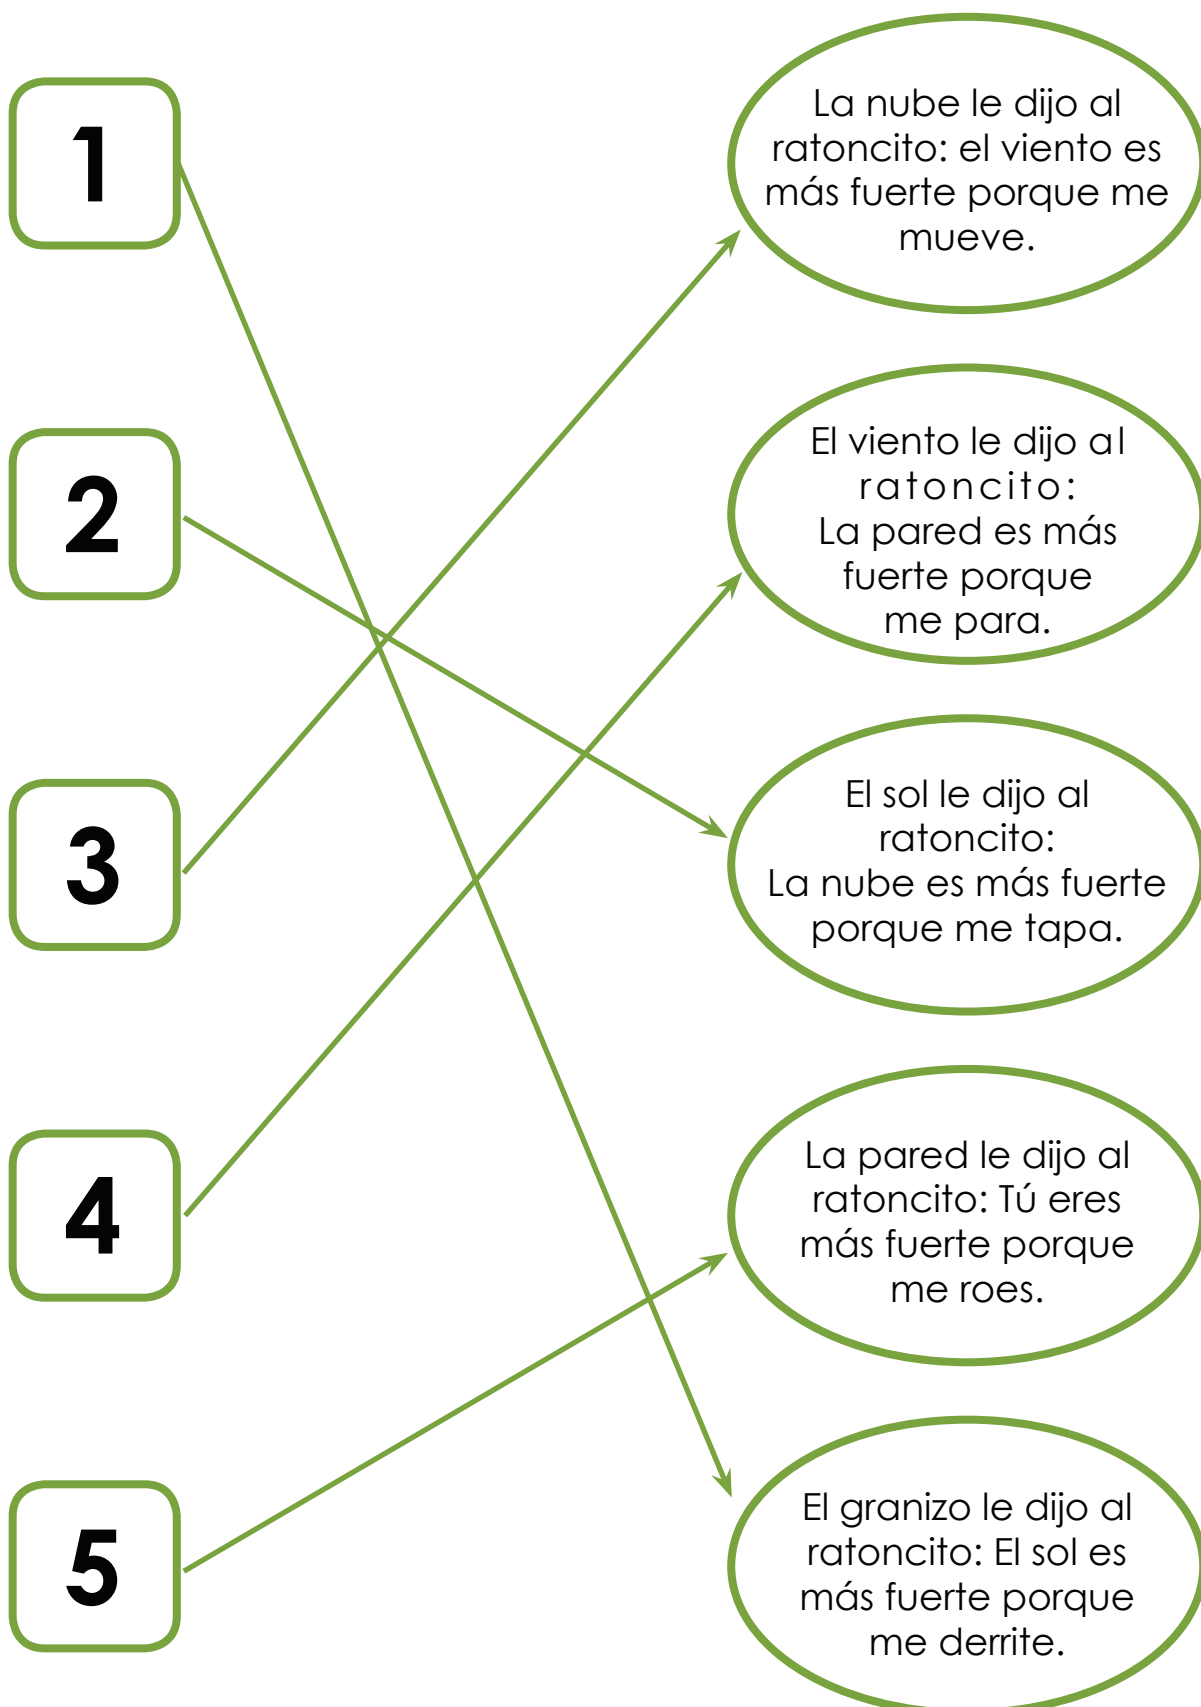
1

2

3

4

5

La nube le dijo al ratoncito: el viento es más fuerte porque me mueve.

El viento le dijo al ratoncito: La pared es más fuerte porque me para.

El sol le dijo al ratoncito: La nube es más fuerte porque me tapa.

La pared le dijo al ratoncito: Tú eres más fuerte porque me roes.

El granizo le dijo al ratoncito: El sol es más fuerte porque me derrite.